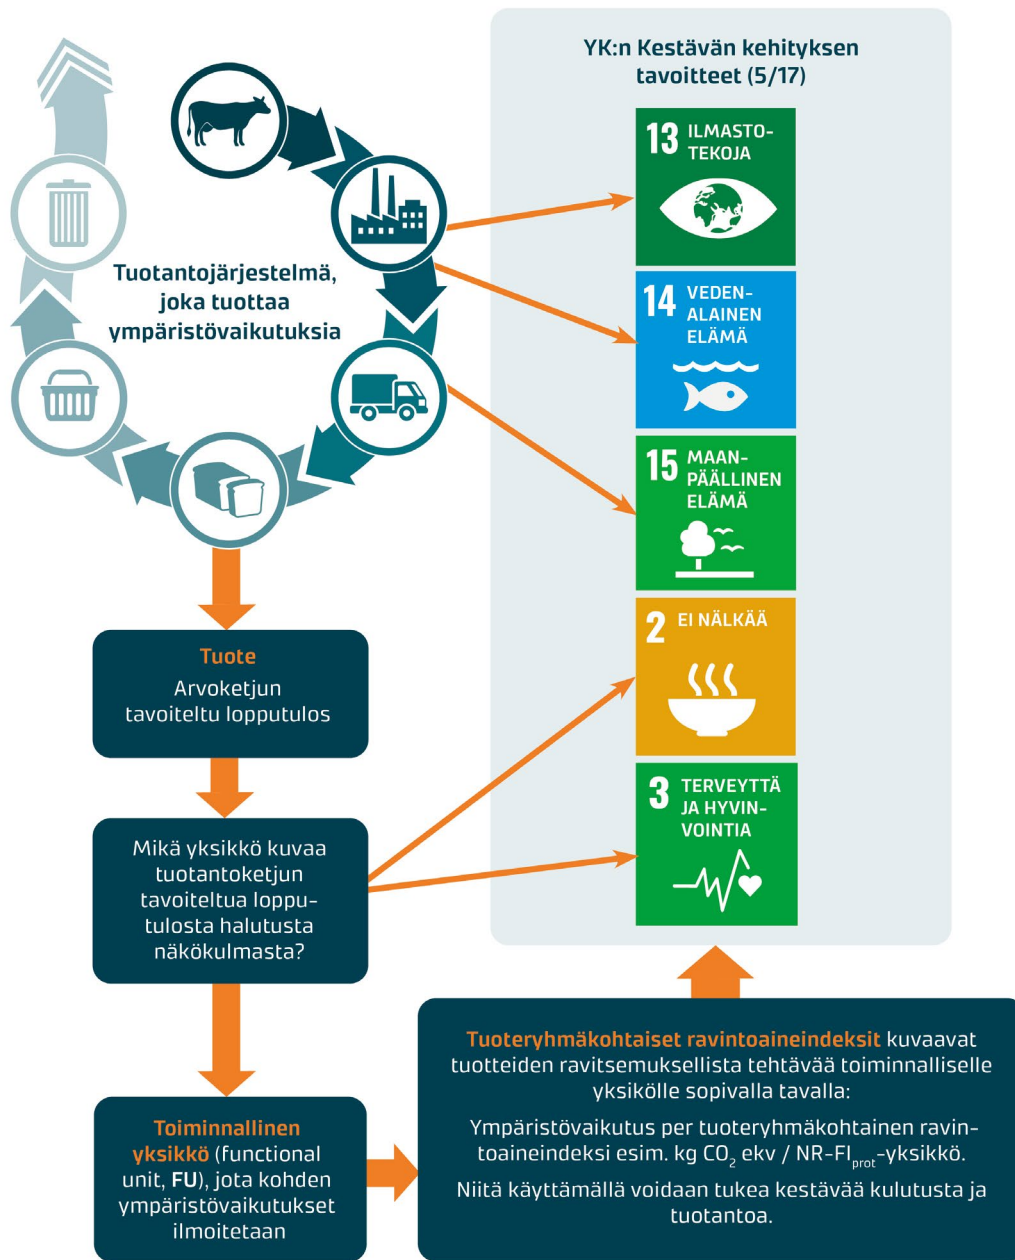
YK:n Kestävän kehityksen tavoitteet (5/17)

13 ILMASTOTEKOJA

14 VEDENALAINEN ELÄMÄ

15 MAANPÄÄLLINEN ELÄMÄ

2 EI NÄLKÄÄ

3 TERVEYTTÄ JA HYVINVOINTIA

Tuotantojärjestelmä, joka tuottaa ympäristövaikutuksia

Tuote
Arvoketjun tavoiteltu lopputulos

Mikä yksikkö kuvaa tuotantoketjun tavoiteltua lopputulosta halutusta näkökulmasta?

Toiminnallinen yksikkö (functional unit, FU), jota kohden ympäristövaikutukset ilmoitetaan

Tuoteryhmäkohtaiset ravintoaineindeksit kuvaavat tuotteiden ravitsemuksellista tehtävää toiminnalliselle yksikölle sopivalla tavalla:

Ympäristövaikutus per tuoteryhmäkohtainen ravintoaineindeksi esim. kg $CO_2$ ekv / NR-FI$_{prot}$-yksikkö.

Niitä käyttämällä voidaan tukea kestävää kulutusta ja tuotantoa.